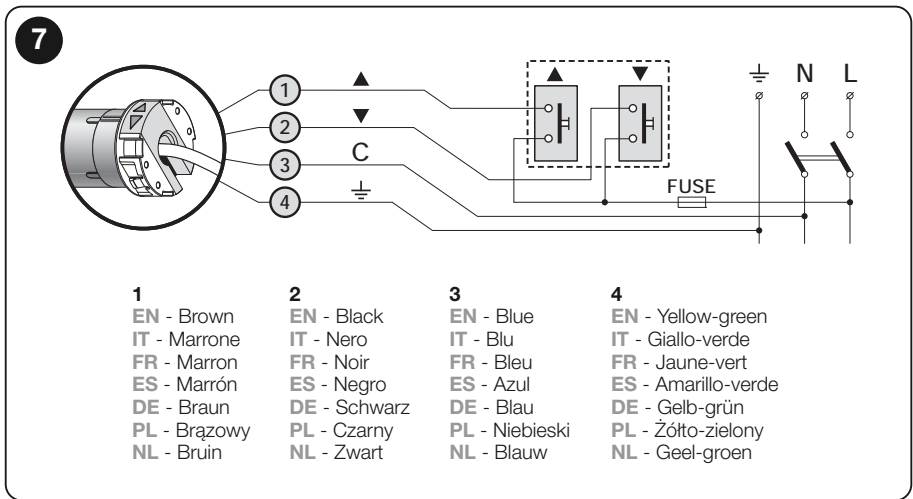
7

1 ▲
2 ▼
3 C
4 ⏚

▲ ▼

⏚ N L

FUSE

1
EN - Brown
IT - Marrone
FR - Marron
ES - Marrón
DE - Braun
PL - Brązowy
NL - Bruin

2
EN - Black
IT - Nero
FR - Noir
ES - Negro
DE - Schwarz
PL - Czarny
NL - Zwart

3
EN - Blue
IT - Blu
FR - Bleu
ES - Azul
DE - Blau
PL - Niebieski
NL - Blauw

4
EN - Yellow-green
IT - Giallo-verde
FR - Jaune-vert
ES - Amarillo-verde
DE - Gelb-grün
PL - Żółto-zielony
NL - Geel-groen